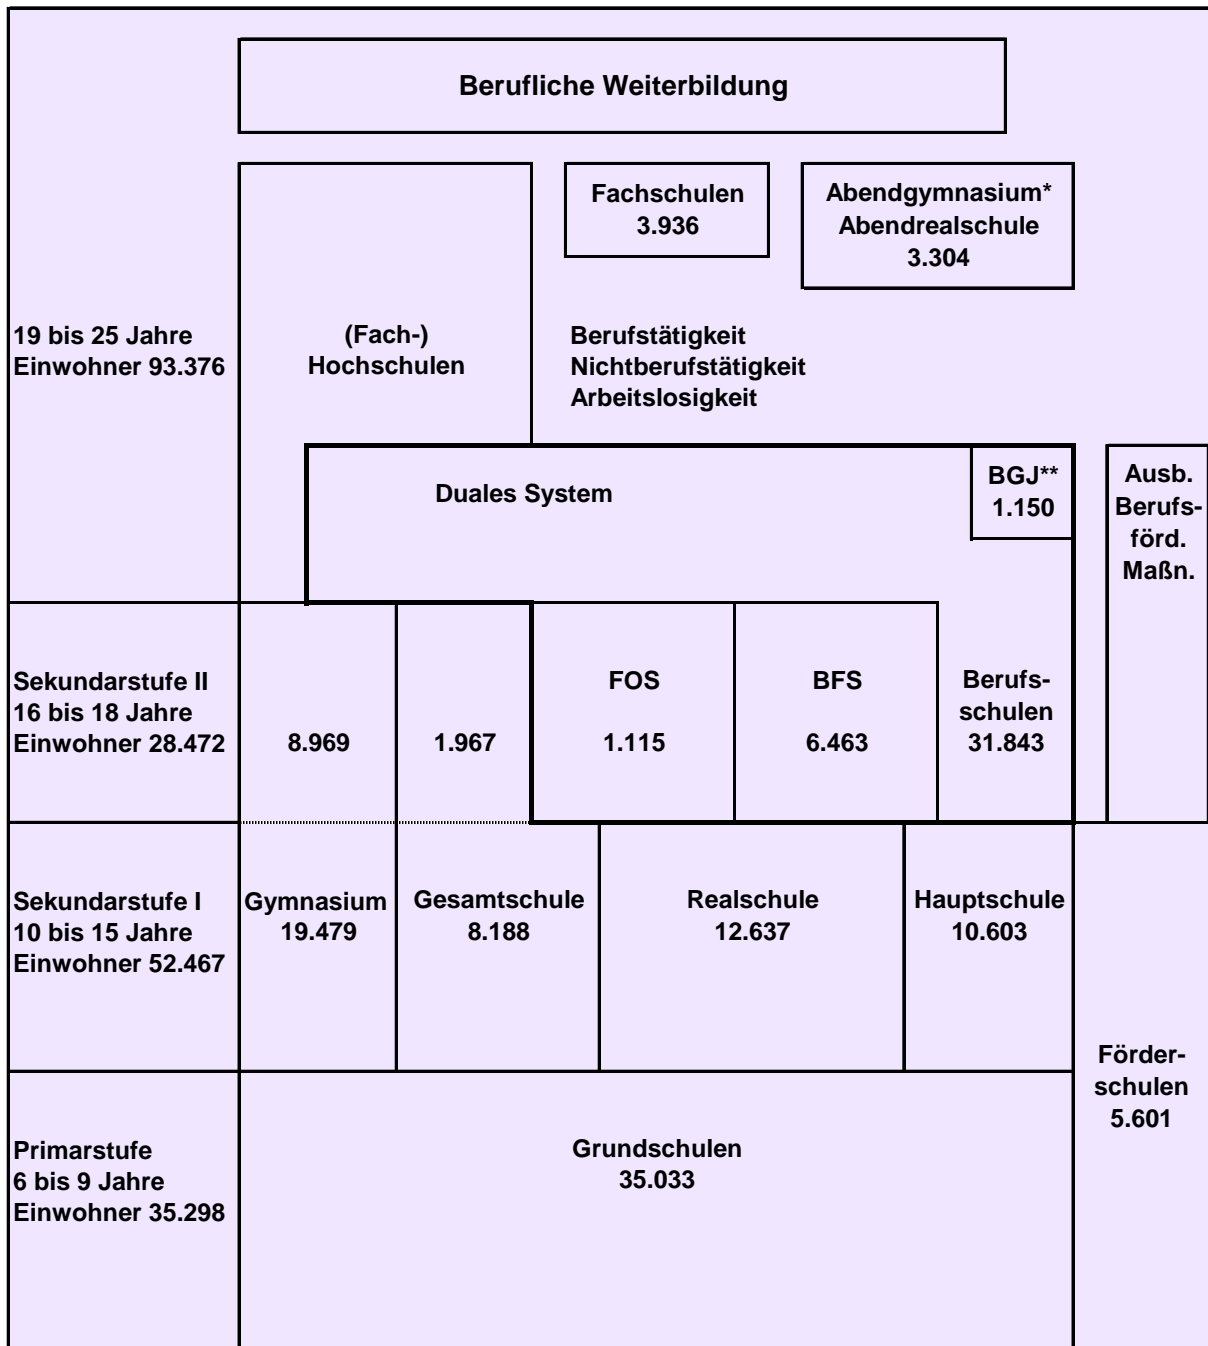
Berufliche Weiterbildung

Fachschulen
3.936

Abendgymnasium*
Abendrealschule
3.304

19 bis 25 Jahre
Einwohner 93.376

(Fach-)
Hochschulen

Berufstätigkeit
Nichtberufstätigkeit
Arbeitslosigkeit

Duales System

BGJ**
1.150

Ausb.
Berufsförd.
Maßn.

Sekundarstufe II
16 bis 18 Jahre
Einwohner 28.472

8.969

1.967

FOS
1.115

BFS
6.463

Berufsschulen
31.843

Sekundarstufe I
10 bis 15 Jahre
Einwohner 52.467

Gymnasium
19.479

Gesamtschule
8.188

Realschule
12.637

Hauptschule
10.603

Förderschulen
5.601

Primarstufe
6 bis 9 Jahre
Einwohner 35.298

Grundschulen
35.033